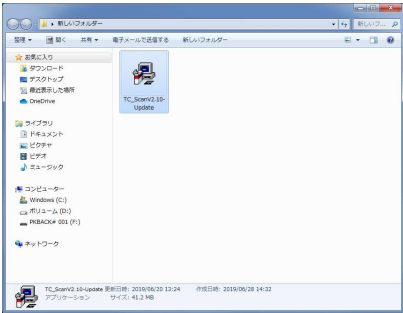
▸ 新しいフォルダー
新しいフ... 

整理 ▾ 開く 共有 ▾ 電子メールで送信する 新しいフォルダー

お気に入り
ダウンロード
デスクトップ
最近表示した場所
OneDrive

ライブラリ
ドキュメント
ピクチャ
ビデオ
ミュージック

コンピューター
Windows (C:)
ボリューム (D:)
PKBACK# 001 (F:)

ネットワーク

TC_ScanV2.10-Update

TC_ScanV2.10-Update 更新日時: 2019/06/20 13:24 作成日時: 2019/06/28 14:32
アプリケーション サイズ: 41.2 MB